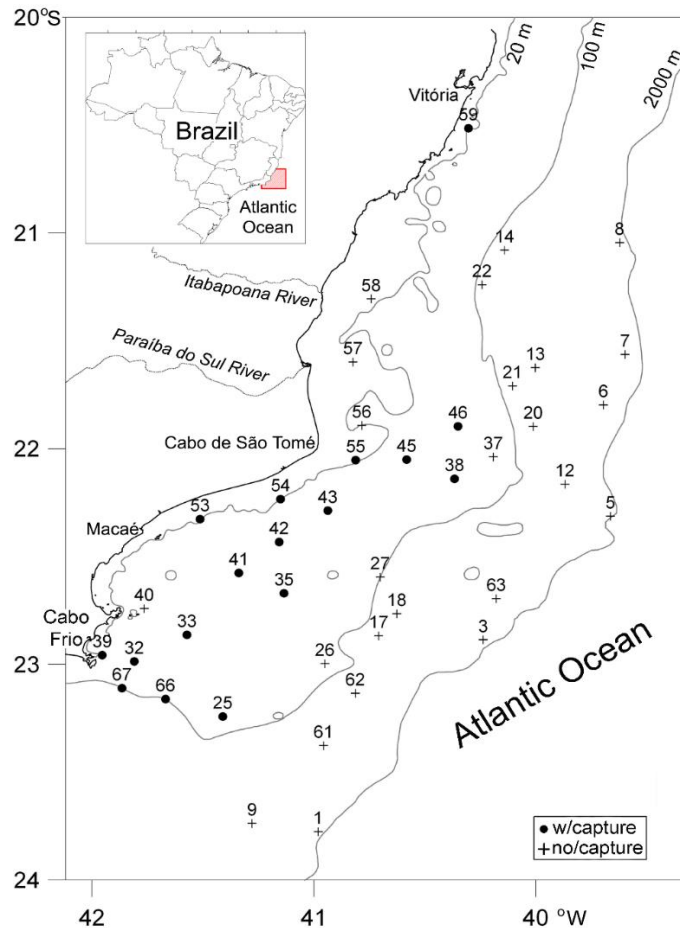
20°S
21
22
23
24
42
41
40 °W

Brazil
Atlantic Ocean

20 m
100 m
2000 m

Vitória
59
14
8
22
58
Itabapoana River
7
57
13
Paraíba do Sul River
21
6
56
46
20
Cabo de São Tomé
45
37
55
38
12
54
43
53
5
Macaé
42
41
27
35
40
63
18
33
17
Cabo Frio
39
3
32
26
23
67
66
62
25
61
Atlantic Ocean
9
1
• w/capture
+ no/capture